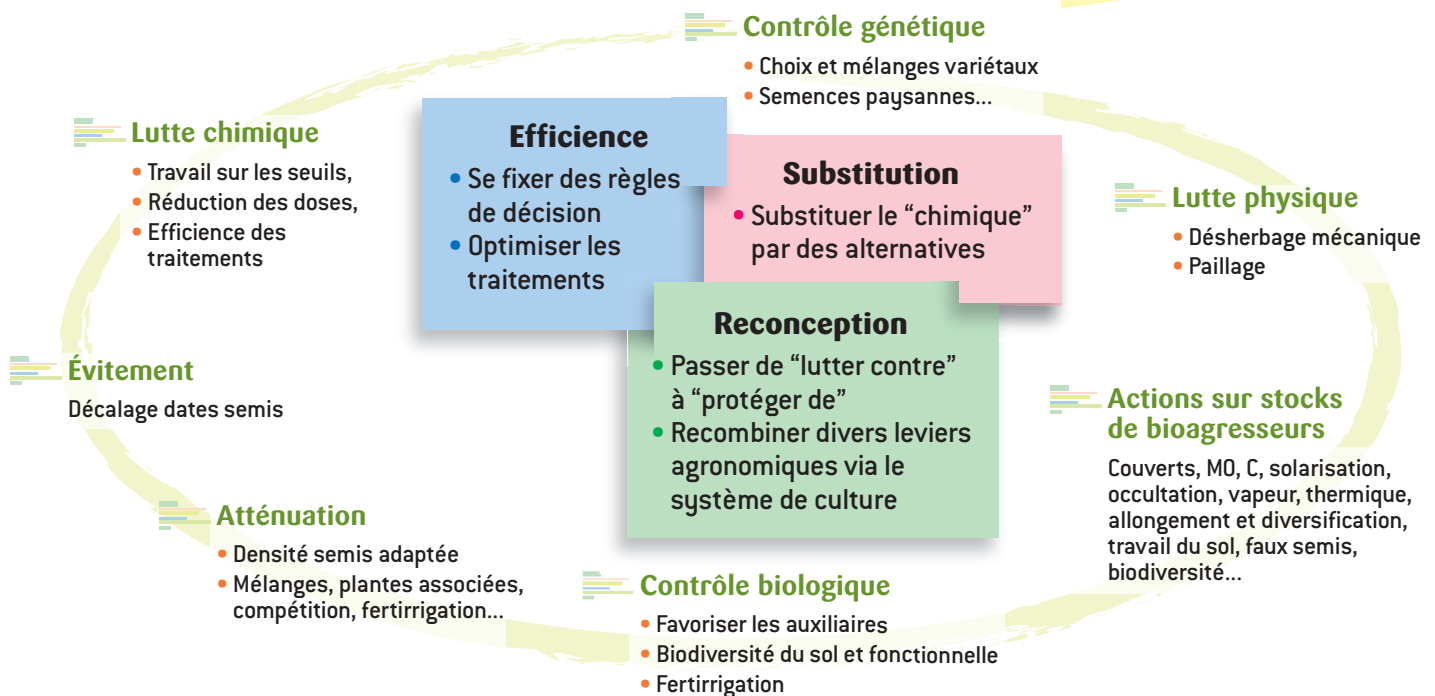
Contrôle génétique
• Choix et mélanges variétaux
• Semences paysannes...

Lutte chimique
• Travail sur les seuils,
• Réduction des doses,
• Efficience des traitements

Efficience
• Se fixer des règles de décision
• Optimiser les traitements

Substitution
• Substituer le "chimique" par des alternatives

Lutte physique
• Désherbage mécanique
• Paillage

Reconception
• Passer de "lutter contre" à "protéger de"
• Recombiner divers leviers agronomiques via le système de culture

Évitement
Décalage dates semis

Actions sur stocks de bioagresseurs
Couverts, MO, C, solarisation, occultation, vapeur, thermique, allongement et diversification, travail du sol, faux semis, biodiversité...

Atténuation
• Densité semis adaptée
• Mélanges, plantes associées, compétition, fertirrigation...

Contrôle biologique
• Favoriser les auxiliaires
• Biodiversité du sol et fonctionnelle
• Fertirrigation